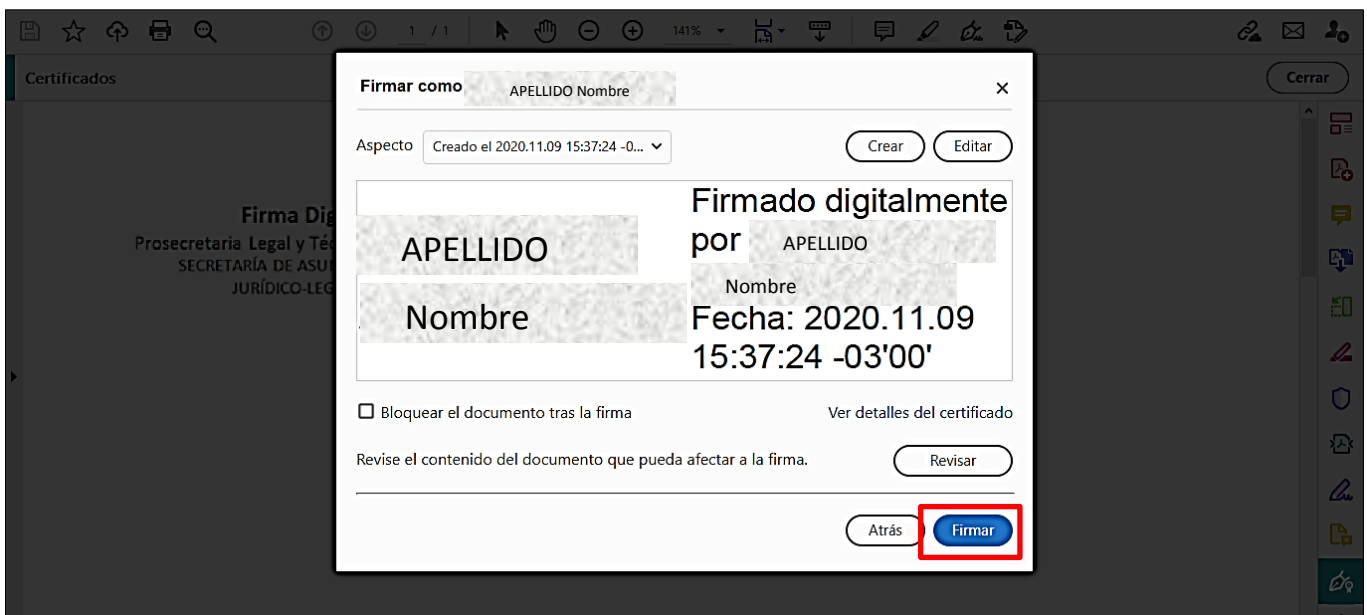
1 / 1 141%

Certificados

Cerrar

Firma Dig
Prosecretaria Legal y Téc
SECRETARÍA DE ASU
JURÍDICO-LEG

Firmar como APELLIDO Nombre ×

Aspecto Creado el 2020.11.09 15:37:24 -0...

Crear Editar

APELLIDO
Nombre

Firmado digitalmente por APELLIDO Nombre
Fecha: 2020.11.09 15:37:24 -03'00'

Bloquear el documento tras la firma

Ver detalles del certificado

Revise el contenido del documento que pueda afectar a la firma.

Revisar

Atrás Firmar